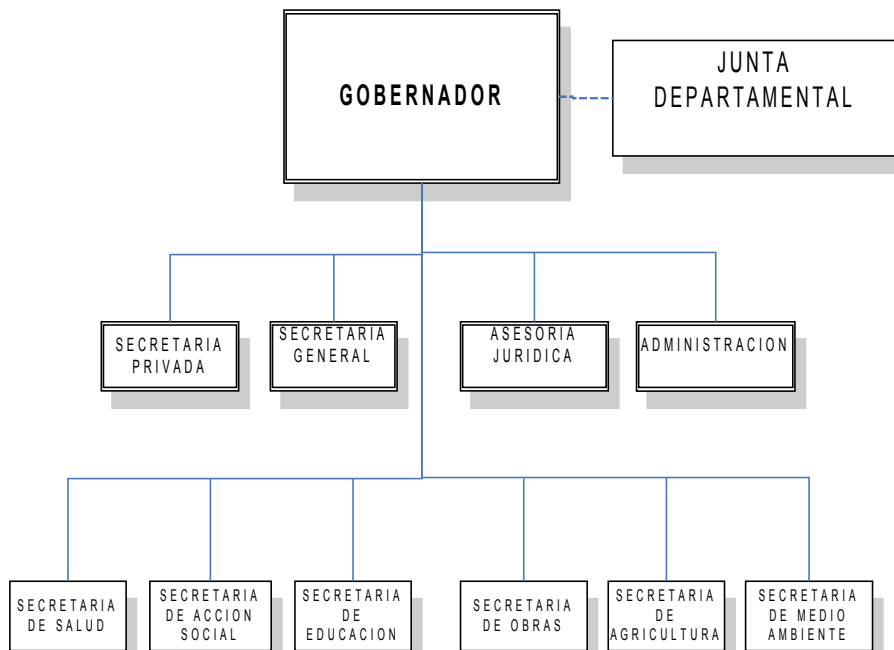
GOBERNADOR

JUNTA DEPARTAMENTAL

SECRETARIA PRIVADA

SECRETARIA GENERAL

ASESORIA JURIDICA

ADMINISTRACION

SECRETARIA DE SALUD

SECRETARIA DE ACCION SOCIAL

SECRETARIA DE EDUCACION

SECRETARIA DE OBRAS

SECRETARIA DE AGRICULTURA

SECRETARIA DE MEDIO AMBIENTE